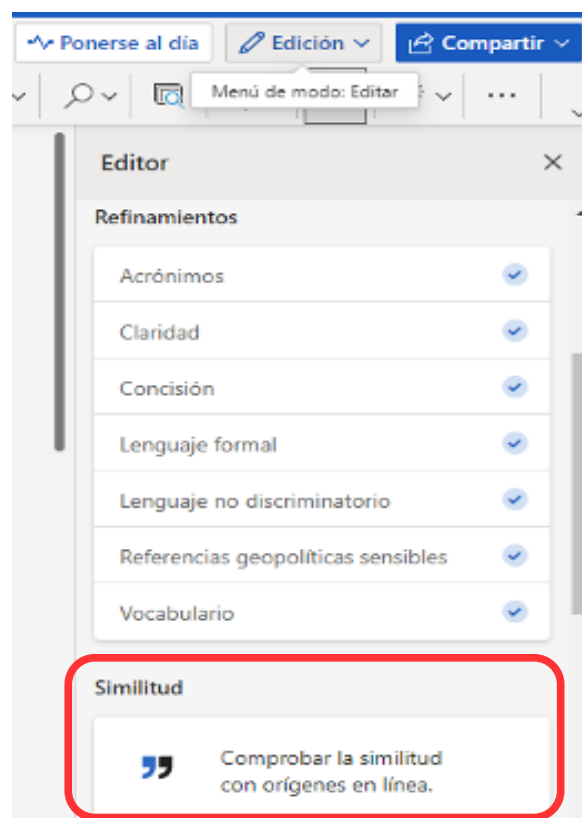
Ponerse al día
Edición
Compartir
Menú de modo: Editar

Editor

Refinamientos

Acrónimos
Claridad
Concisión
Lenguaje formal
Lenguaje no discriminatorio
Referencias geopolíticas sensibles
Vocabulario

Similitud

Comprobar la similitud con orígenes en línea.